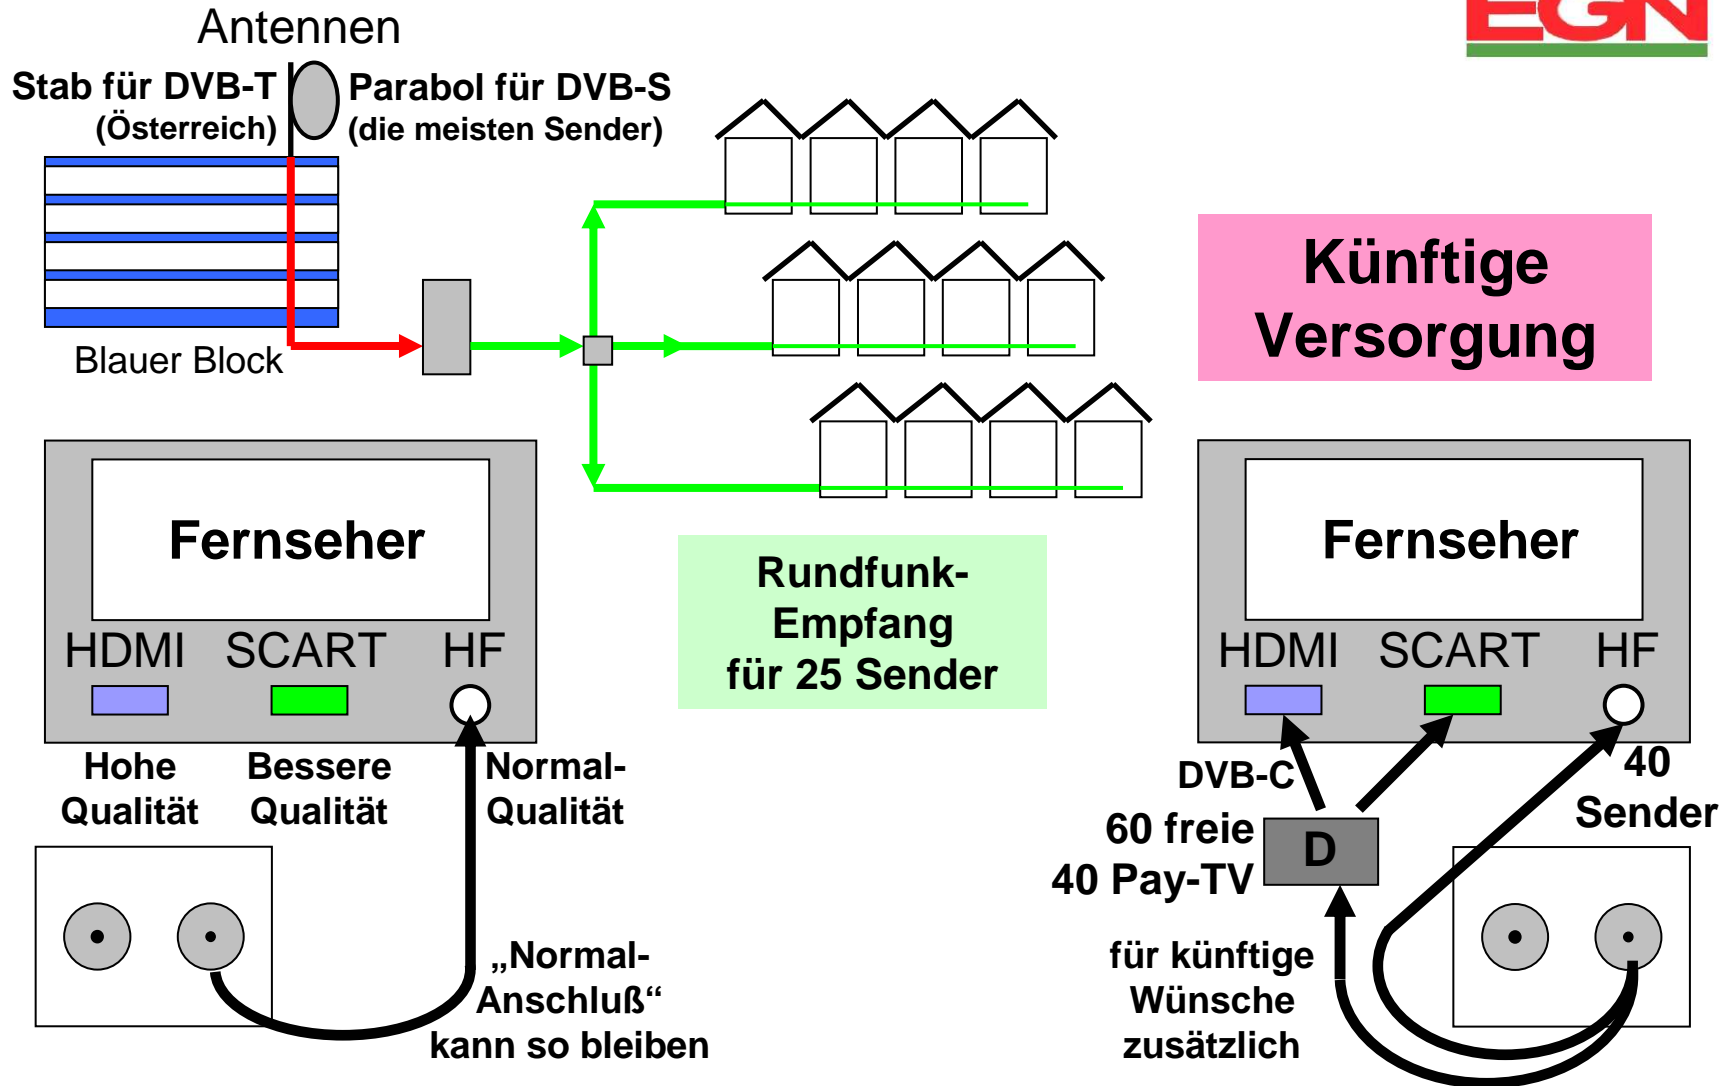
EGN

Antennen

Stab für DVB-T (Österreich)

Parabol für DVB-S (die meisten Sender)

Blauer Block

Künftige Versorgung

Fernseher

HDMI SCART HF

Hohe Qualität

Bessere Qualität

Normal-Qualität

Rundfunk-Empfang für 25 Sender

„Normal-Anschluß“ kann so bleiben

Fernseher

HDMI SCART HF

DVB-C

60 freie 40 Pay-TV

D

40 Sender

für künftige Wünsche zusätzlich